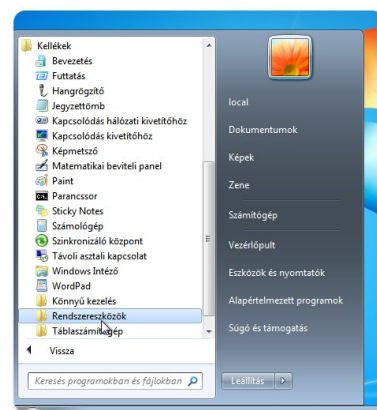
Kellékek
Bevezetés
Futtatás
Hangrögzítő
Jegyzettömb
Kapcsolódás hálózati kivetítőhöz
Kapcsolódás kivetítőhöz
Képmetsző
Matematikai beviteli panel
Paint
Parancssor
Sticky Notes
Számológép
Szinkronizáló központ
Távoli asztali kapcsolat
Windows Intéző
WordPad
Könnyű kezelés
Rendszereszközök
Táblaszámítógép
Vissza
Keresés programokban és fájlokban

local
Dokumentumok
Képek
Zene
Számítógép
Vezérlőpult
Eszközök és nyomtatók
Alapértelmezett programok
Súgó és támogatás
Leállítás